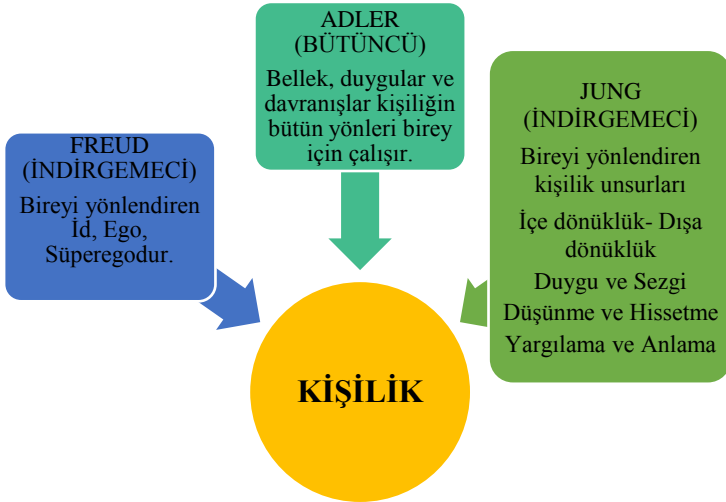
ADLER
(BÜTÜNCÜ)
Bellek, duygular ve davranışlar kişiliğin bütün yönleri birey için çalışır.

FREUD
(İNDİRGEMECİ)
Bireyi yönlendiren İd, Ego, Süperegodur.

JUNG
(İNDİRGEMECİ)
Bireyi yönlendiren kişilik unsurları
İçe dönüklük- Dışa dönüklük
Duygu ve Sezgi
Düşünme ve Hissetme
Yargılama ve Anlama

KİŞİLİK